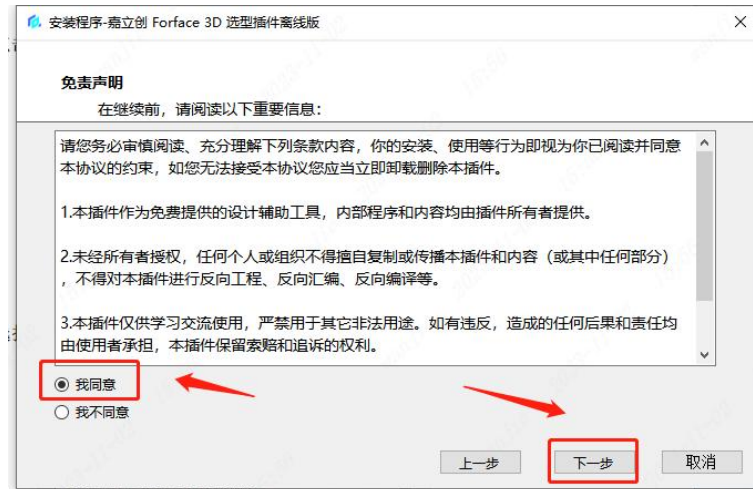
安装程序-嘉立创 Forface 3D 选型插件离线版

×

免责声明

在继续前，请阅读以下重要信息：

请您务必审慎阅读、充分理解下列条款内容，你的安装、使用等行为即视为你已阅读并同意本协议的约束，如您无法接受本协议您应当立即卸载删除本插件。

1.本插件作为免费提供的设计辅助工具，内部程序和内容均由插件所有者提供。

2.未经所有者授权，任何个人或组织不得擅自复制或传播本插件和内容（或其中任何部分），不得对本插件进行反向工程、反向汇编、反向编译等。

3.本插件仅供学习交流使用，严禁用于其它非法用途。如有违反，造成的任何后果和责任均由使用者承担，本插件保留索赔和追诉的权利。

◉ 我同意
○ 我不同意

上一步　下一步　取消